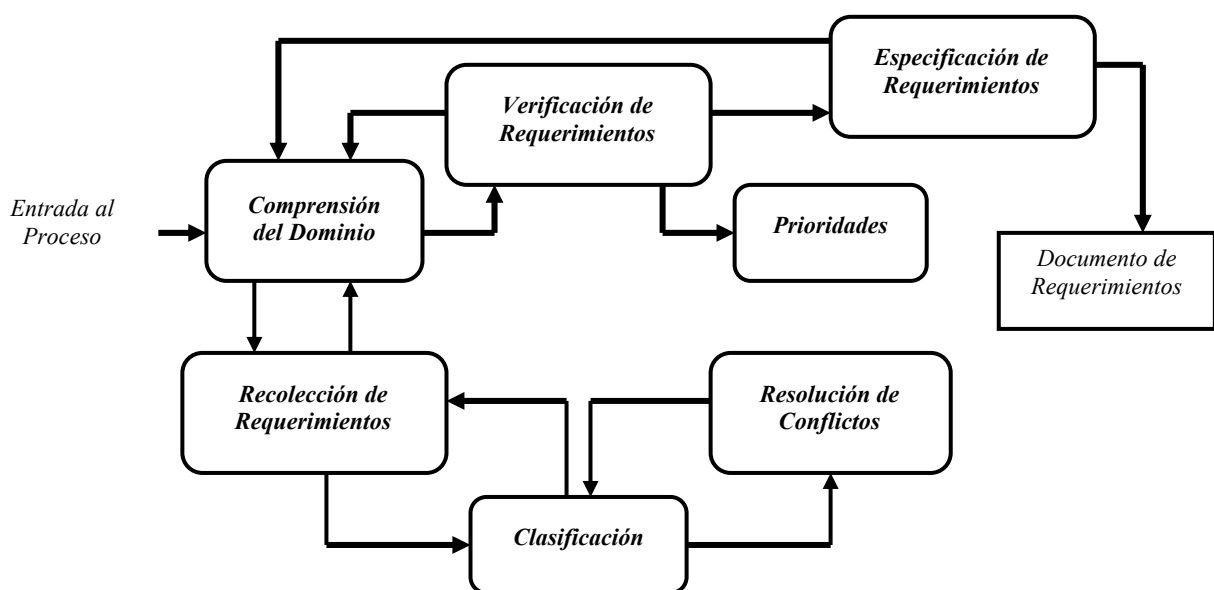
Especificación de Requerimientos

Verificación de Requerimientos

Entrada al Proceso

Comprensión del Dominio

Prioridades

Documento de Requerimientos

Recolección de Requerimientos

Resolución de Conflictos

Clasificación